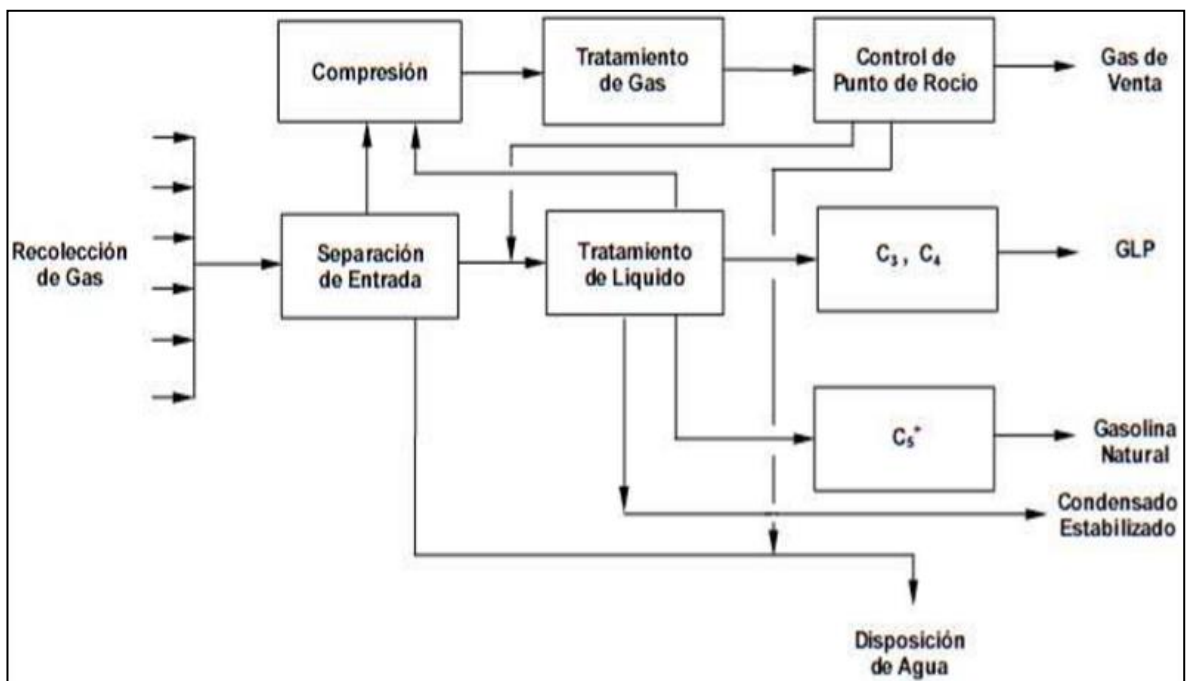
Compresión

Tratamiento de Gas

Control de Punto de Rocio

Gas de Venta

Recolección de Gas

Separación de Entrada

Tratamiento de Liquido

$C_3$ , $C_4$

GLP

$C_5^+$

Gasolina Natural

Condensado Estabilizado

Disposición de Agua